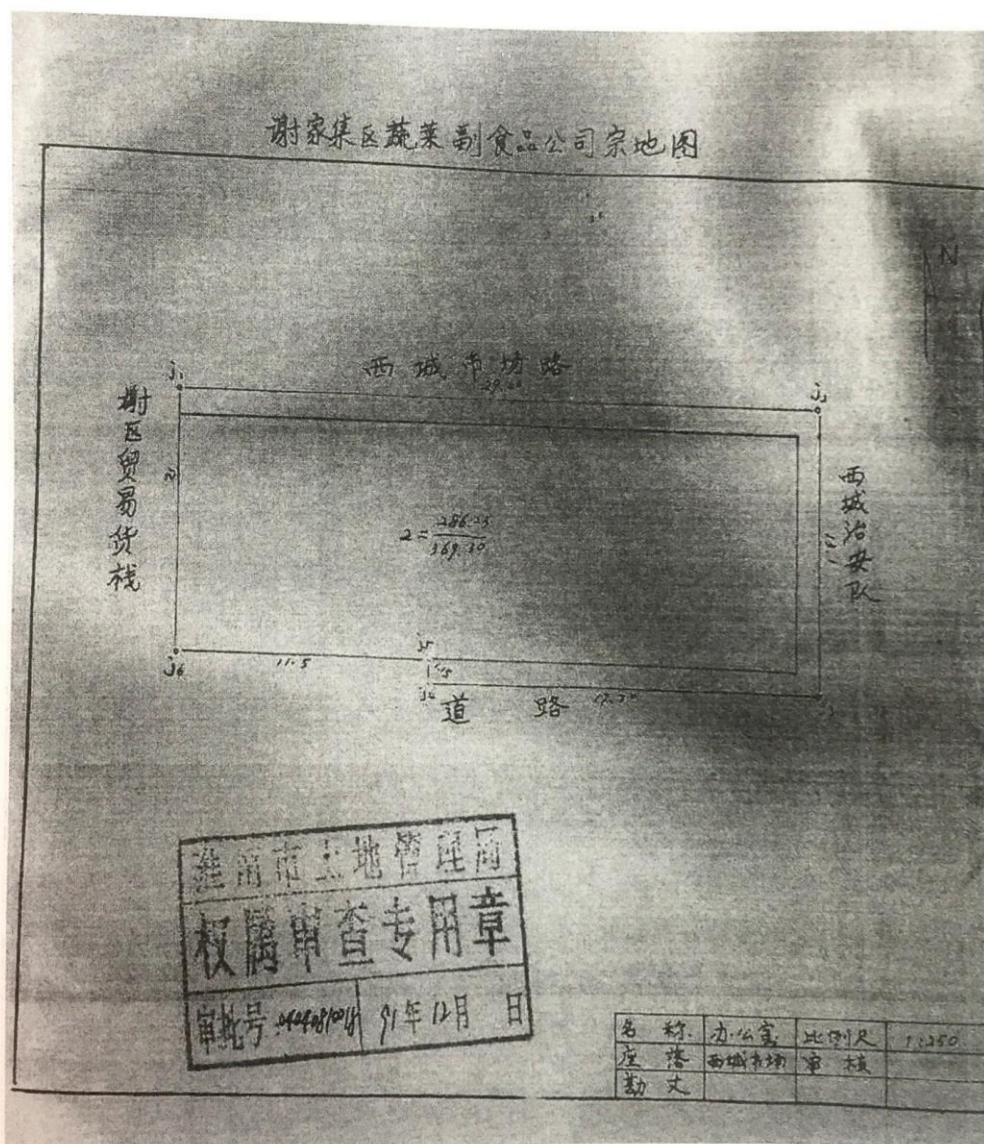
谢家集区蔬菜副食品公司宗地图

N

西城市场路

39.64

J1

J2

谢区贸易货栈

21

西城治安队

2 = $\frac{286.25}{369.10}$

J6

11.5

J5

J4

1.5

道　路

17.75

J3

淮南市土地管理局
权属审查专用章
审批号 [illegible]　91年12月　日

| 名　称 | 办公室 | 比例尺 | 1:250 |
|---|---|---|---|
| 座　落 | 西城市场 | 审　核 | |
| 勘　丈 | | | |